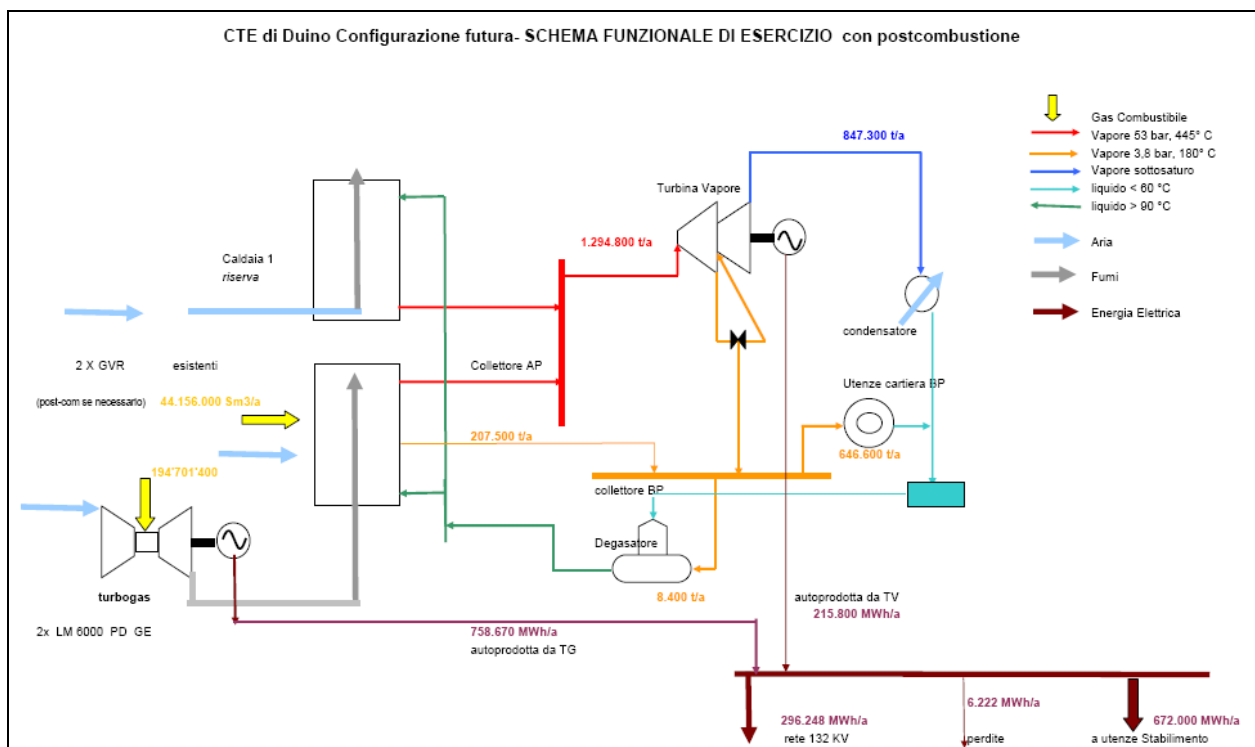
CTE di Duino Configurazione futura- SCHEMA FUNZIONALE DI ESERCIZIO con postcombustione

Gas Combustibile
Vapore 53 bar, 445° C
Vapore 3,8 bar, 180° C
Vapore sottosaturo
liquido < 60 °C
liquido > 90 °C
Aria
Fumi
Energia Elettrica

847.300 t/a

Turbina Vapore

1.294.800 t/a

Caldaia 1
riserva

condensatore

2 X GVR esistenti

Collettore AP

(post-com se necessario) 44.156.000 Sm3/a

Utenze cartiera BP

207.500 t/a

646.600 t/a

194'701'400

collettore BP

Degasatore

turbogas

8.400 t/a

2x LM 6000 PD GE

autoprodotta da TV
215.800 MWh/a

758.670 MWh/a
autoprodotta da TG

296.248 MWh/a
rete 132 KV

6.222 MWh/a
perdite

672.000 MWh/a
a utenze Stabilimento